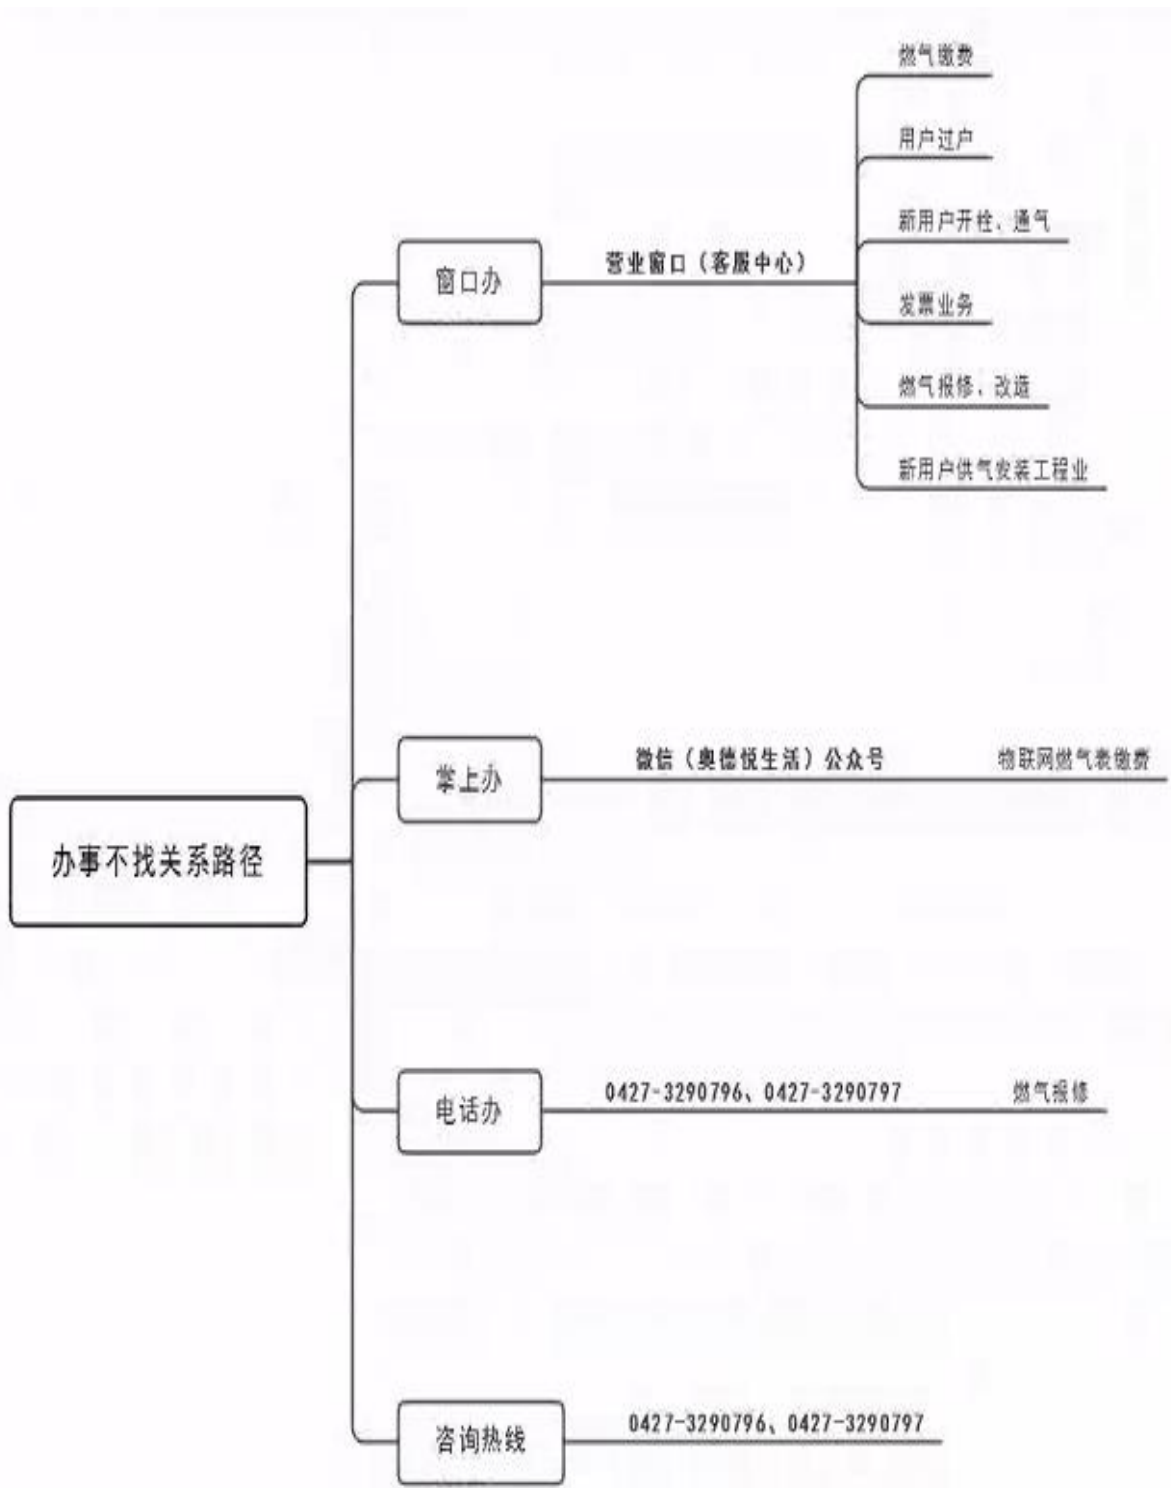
办事不找关系路径

窗口办
营业窗口（客服中心）
燃气缴费
用户过户
新用户开栓、通气
发票业务
燃气报修、改造
新用户供气安装工程业

掌上办
微信（奥德悦生活）公众号
物联网燃气表缴费

电话办
0427-3290796、0427-3290797
燃气报修

咨询热线
0427-3290796、0427-3290797